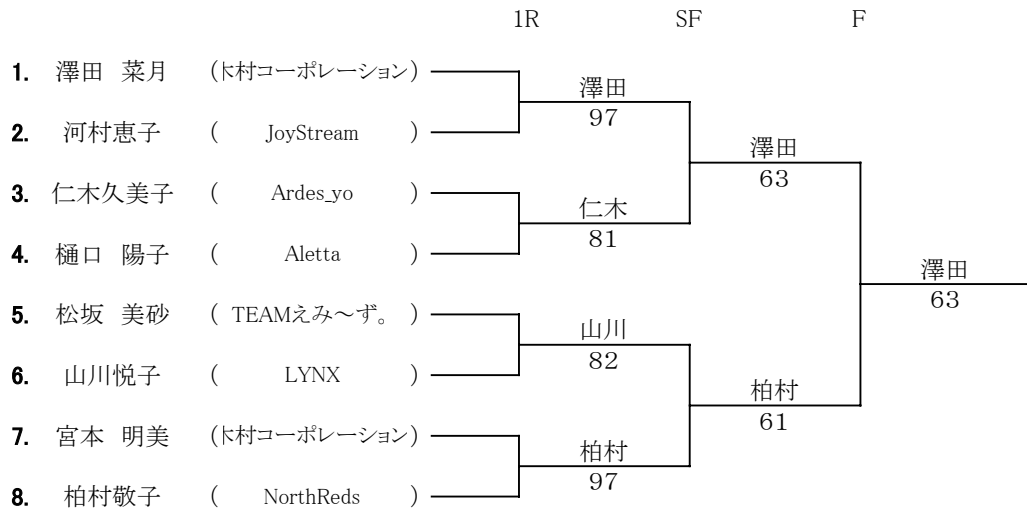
1R SF F

1. 澤田 菜月 (ト村コーポレーション)
2. 河村恵子 ( JoyStream )
3. 仁木久美子 ( Ardes_yo )
4. 樋口 陽子 ( Aletta )
5. 松坂 美砂 ( TEAMえみ〜ず。 )
6. 山川悦子 ( LYNX )
7. 宮本 明美 (ト村コーポレーション)
8. 柏村敬子 ( NorthReds )

澤田
97

仁木
81

山川
82

柏村
97

澤田
63

柏村
61

澤田
63